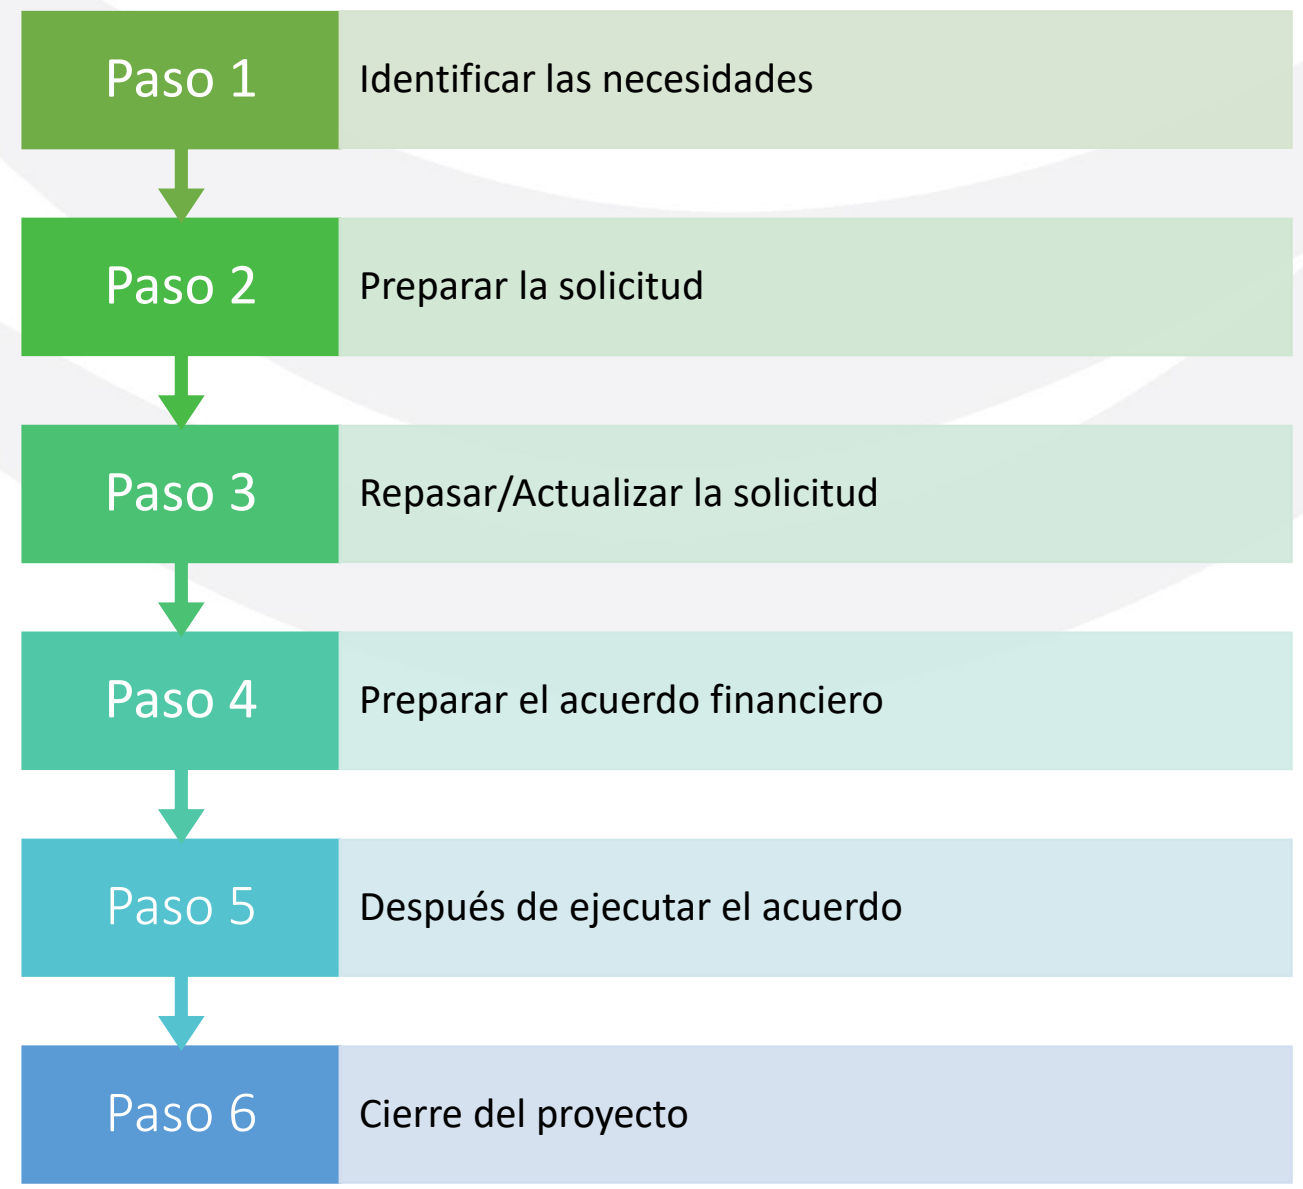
Paso 1
Identificar las necesidades

Paso 2
Preparar la solicitud

Paso 3
Repasar/Actualizar la solicitud

Paso 4
Preparar el acuerdo financiero

Paso 5
Después de ejecutar el acuerdo

Paso 6
Cierre del proyecto